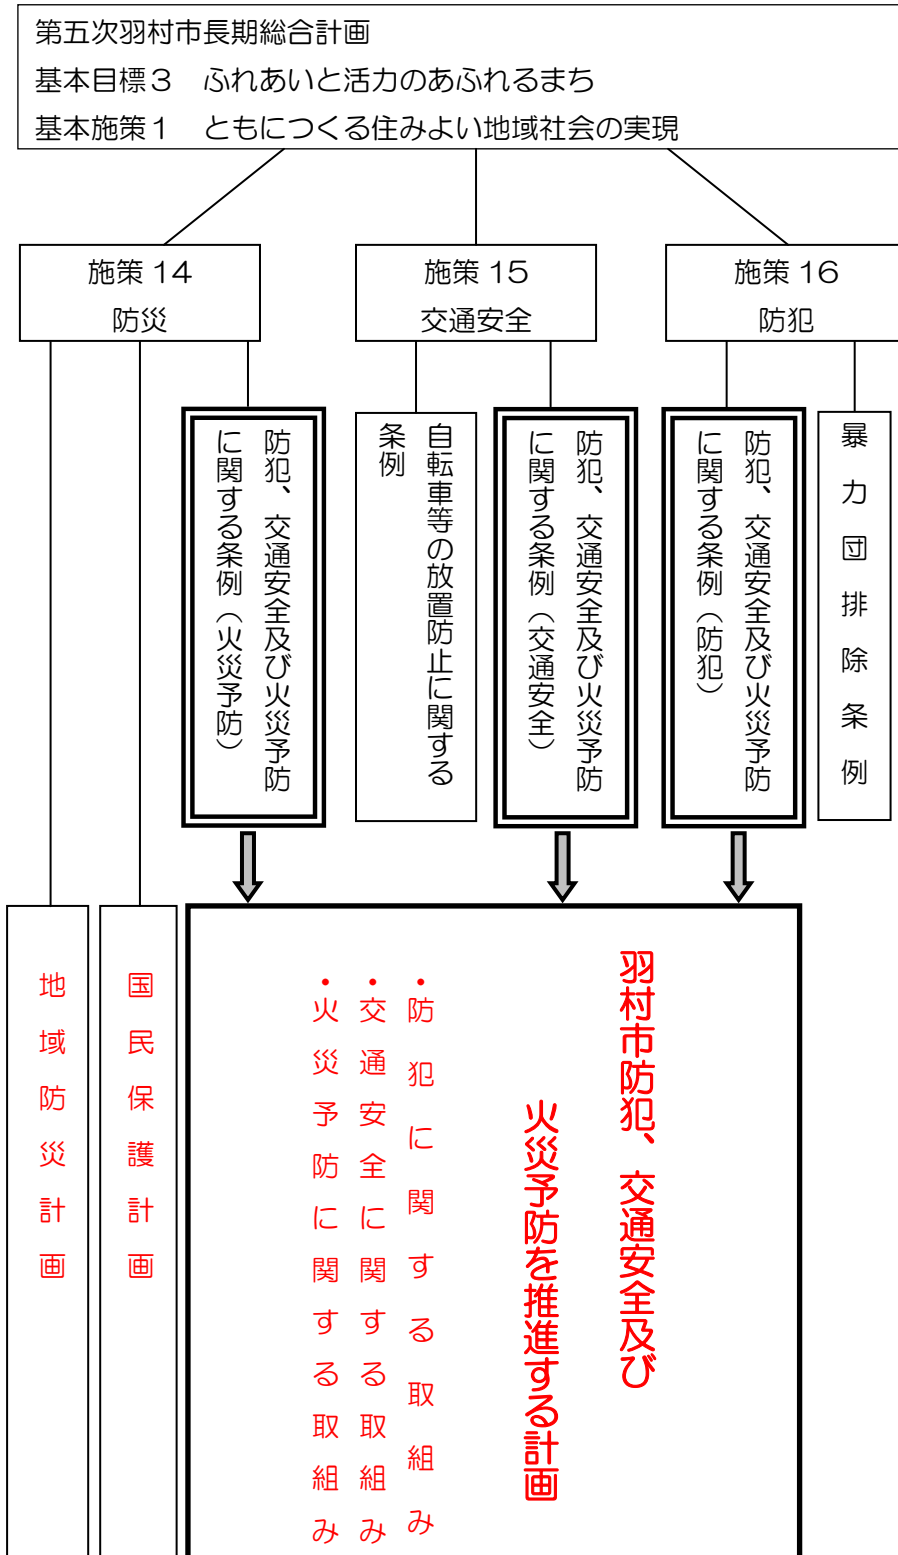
第五次羽村市長期総合計画
基本目標３　ふれあいと活力のあふれるまち
基本施策１　ともにつくる住みよい地域社会の実現

施策 14
防災

施策 15
交通安全

施策 16
防犯

防犯、交通安全及び火災予防に関する条例（火災予防）

自転車等の放置防止に関する条例

防犯、交通安全及び火災予防に関する条例（交通安全）

防犯、交通安全及び火災予防に関する条例（防犯）

暴力団排除条例

地域防災計画

国民保護計画

羽村市防犯、交通安全及び火災予防を推進する計画

・防犯に関する取組み
・交通安全に関する取組み
・火災予防に関する取組み